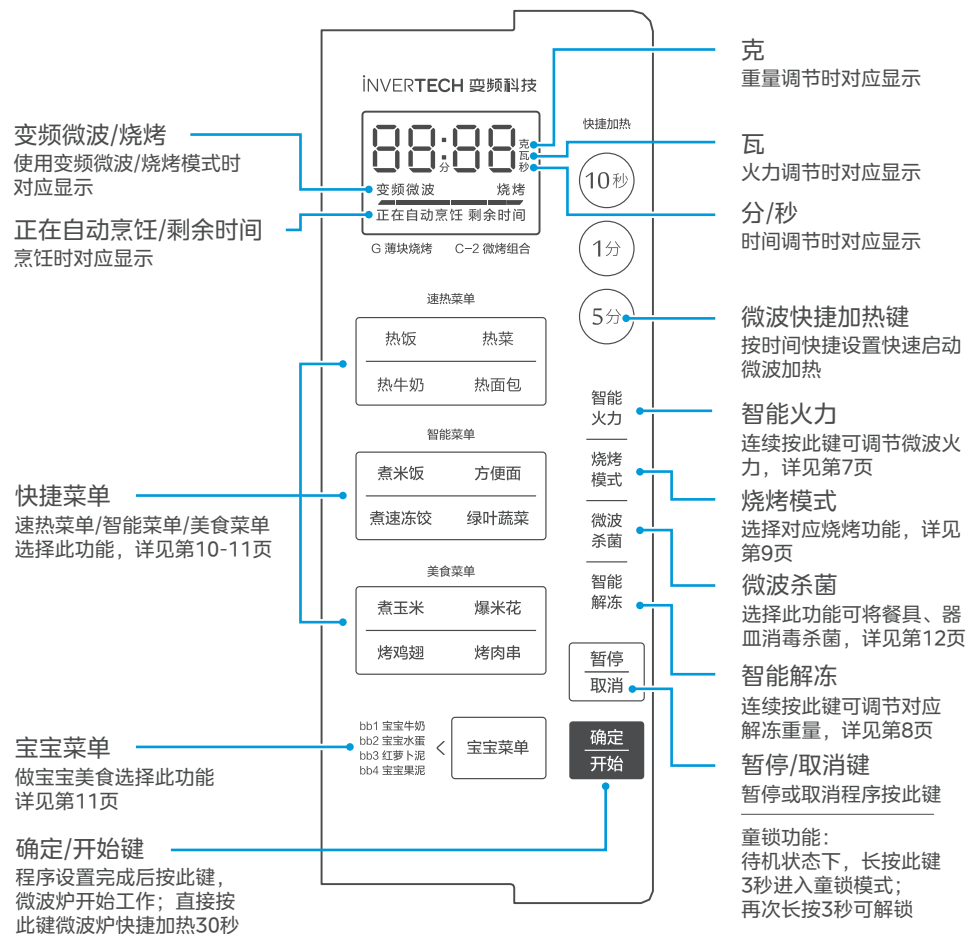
iNVERTECH 变频科技

88:88 分 克 瓦 秒

变频微波 烧烤
正在自动烹饪 剩余时间
G 薄块烧烤 C-2 微烤组合

快捷加热
10秒
1分
5分

速热菜单
热饭 热菜
热牛奶 热面包

智能菜单
煮米饭 方便面
煮速冻饺 绿叶蔬菜

美食菜单
煮玉米 爆米花
烤鸡翅 烤肉串

bb1 宝宝牛奶
bb2 宝宝水蛋
bb3 红萝卜泥
bb4 宝宝果泥
宝宝菜单

智能火力
烧烤模式
微波杀菌
智能解冻
暂停 取消
确定 开始

变频微波/烧烤
使用变频微波/烧烤模式时对应显示

正在自动烹饪/剩余时间
烹饪时对应显示

快捷菜单
速热菜单/智能菜单/美食菜单选择此功能，详见第10-11页

宝宝菜单
做宝宝美食选择此功能详见第11页

确定/开始键
程序设置完成后按此键，微波炉开始工作；直接按此键微波炉快捷加热30秒

克
重量调节时对应显示

瓦
火力调节时对应显示

分/秒
时间调节时对应显示

微波快捷加热键
按时间快捷设置快速启动微波加热

智能火力
连续按此键可调节微波火力，详见第7页

烧烤模式
选择对应烧烤功能，详见第9页

微波杀菌
选择此功能可将餐具、器皿消毒杀菌，详见第12页

智能解冻
连续按此键可调节对应解冻重量，详见第8页

暂停/取消键
暂停或取消程序按此键

童锁功能：
待机状态下，长按此键3秒进入童锁模式；
再次长按3秒可解锁